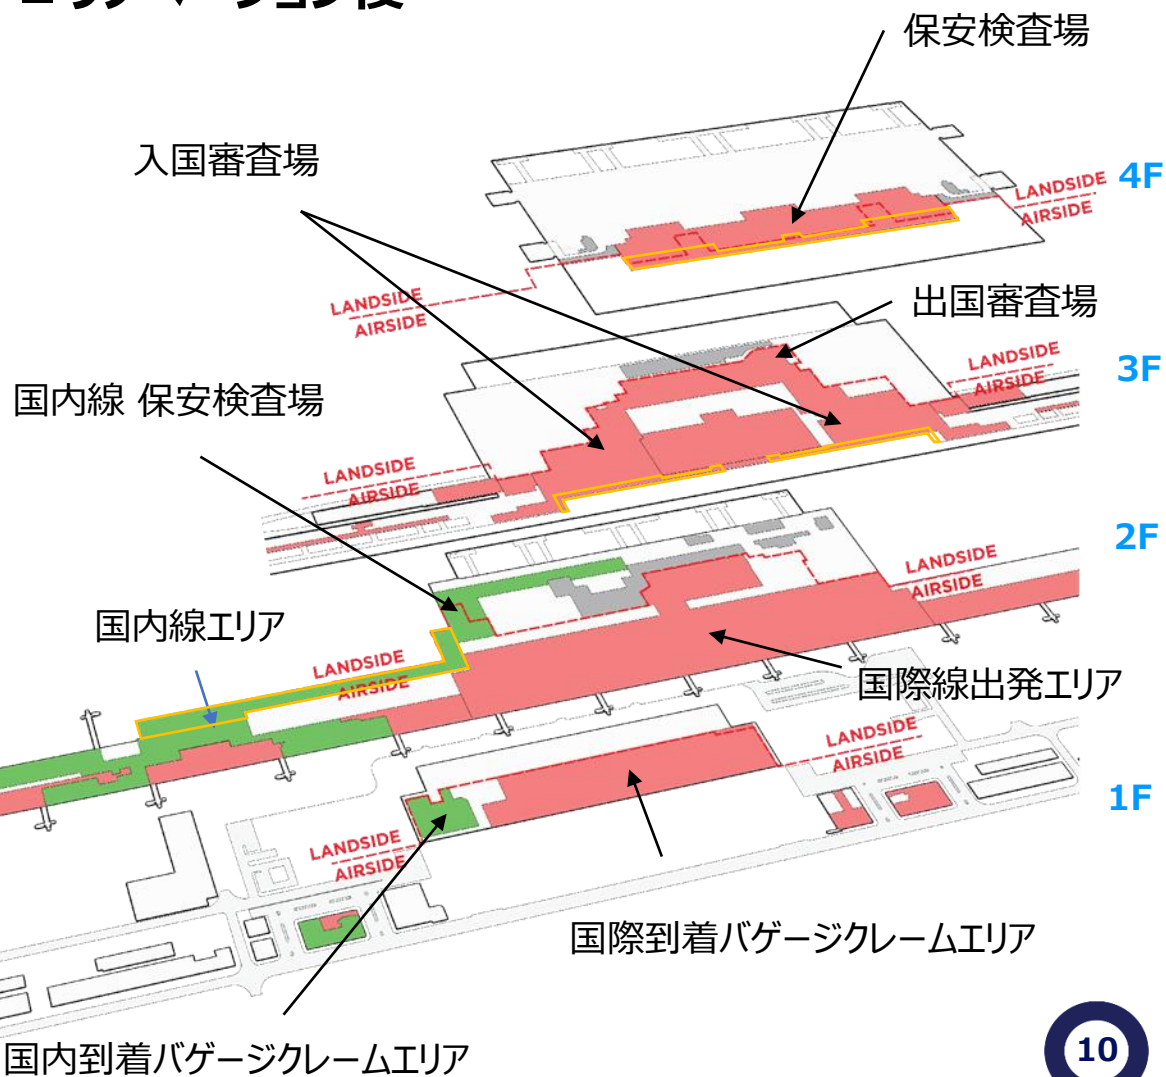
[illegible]

保安検査場

入国審査場

LANDSIDE
AIRSIDE
4F

LANDSIDE
AIRSIDE

出国審査場

LANDSIDE
AIRSIDE
3F

国内線 保安検査場

LANDSIDE
AIRSIDE

2F

LANDSIDE
AIRSIDE

国内線エリア

LANDSIDE
AIRSIDE

国際線出発エリア

LANDSIDE
AIRSIDE
1F

LANDSIDE
AIRSIDE

国際到着バゲージクレームエリア

国内到着バゲージクレームエリア

10